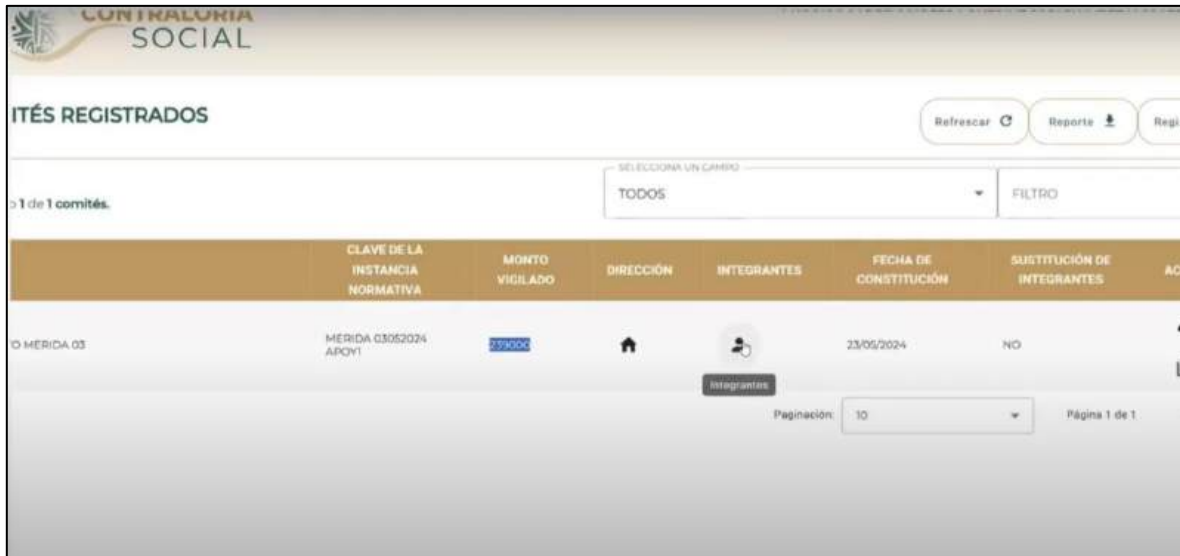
CONTRALORIA SOCIAL

ITÉS REGISTRADOS

Refrescar

Reporte

Regi

1 de 1 comités.

SELECCIONA UN CAMPO

TODOS

FILTRO

| | CLAVE DE LA INSTANCIA NORMATIVA | MONTO VIGILADO | DIRECCIÓN | INTEGRANTES | FECHA DE CONSTITUCIÓN | SUSTITUCIÓN DE INTEGRANTES | AC |
|---|---|---|---|---|---|---|---|
| O MERIDA 03 | MERIDA 03052024 APOY1 | 259000 | | | 23/05/2024 | NO | |

Integrantes

Paginación: 10

Página 1 de 1